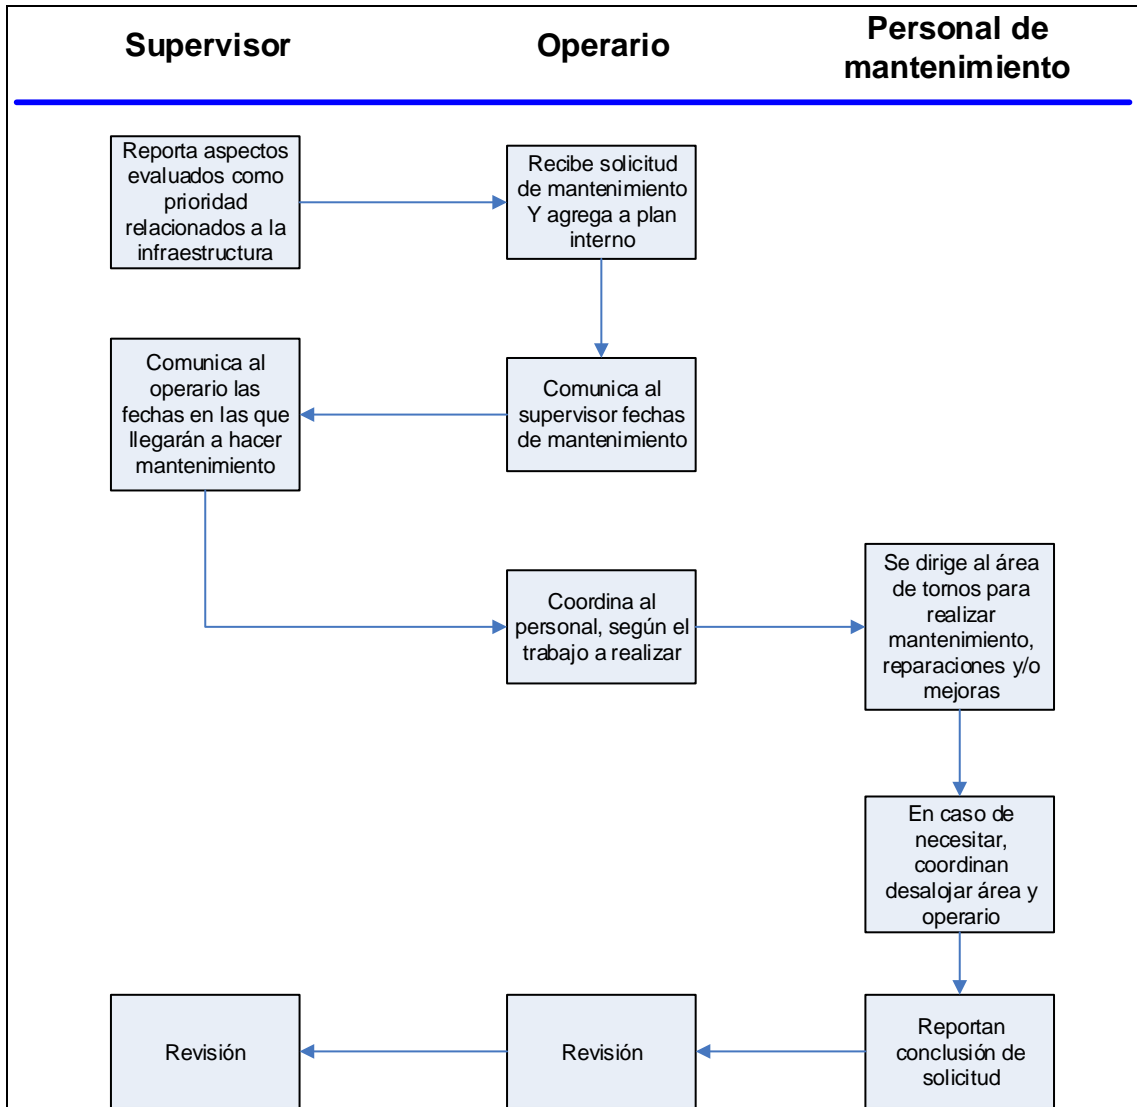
Supervisor

Operario

Personal de mantenimiento

Reporta aspectos evaluados como prioridad relacionados a la infraestructura

Recibe solicitud de mantenimiento Y agrega a plan interno

Comunica al operario las fechas en las que llegarán a hacer mantenimiento

Comunica al supervisor fechas de mantenimiento

Coordina al personal, según el trabajo a realizar

Se dirige al área de tornos para realizar mantenimiento, reparaciones y/o mejoras

En caso de necesitar, coordinan desalojar área y operario

Revisión

Revisión

Reportan conclusión de solicitud